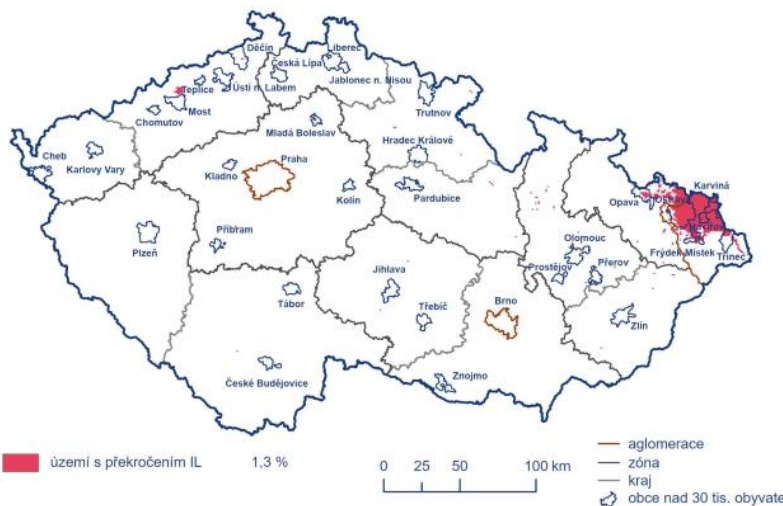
Děčín
Liberec
Česká Lípa
Jablonec n. Nisou
Teplice
Ústí n. Labem
Most
Chomutov
Trutnov
Mladá Boleslav
Hradec Králové
Cheb
Karlovy Vary
Praha
Kladno
Kolín
Pardubice
Karviná
Opava
Ostrava
Havířov
Frýdek-Místek
Třinec
Olomouc
Příbram
Plzeň
Prostějov
Přerov
Jihlava
Tábor
Třebíč
Brno
Zlín
České Budějovice
Znojmo

území s překročením IL 1,3 %

0 25 50 100 km

aglomerace
zóna
kraj
obce nad 30 tis. obyvate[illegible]